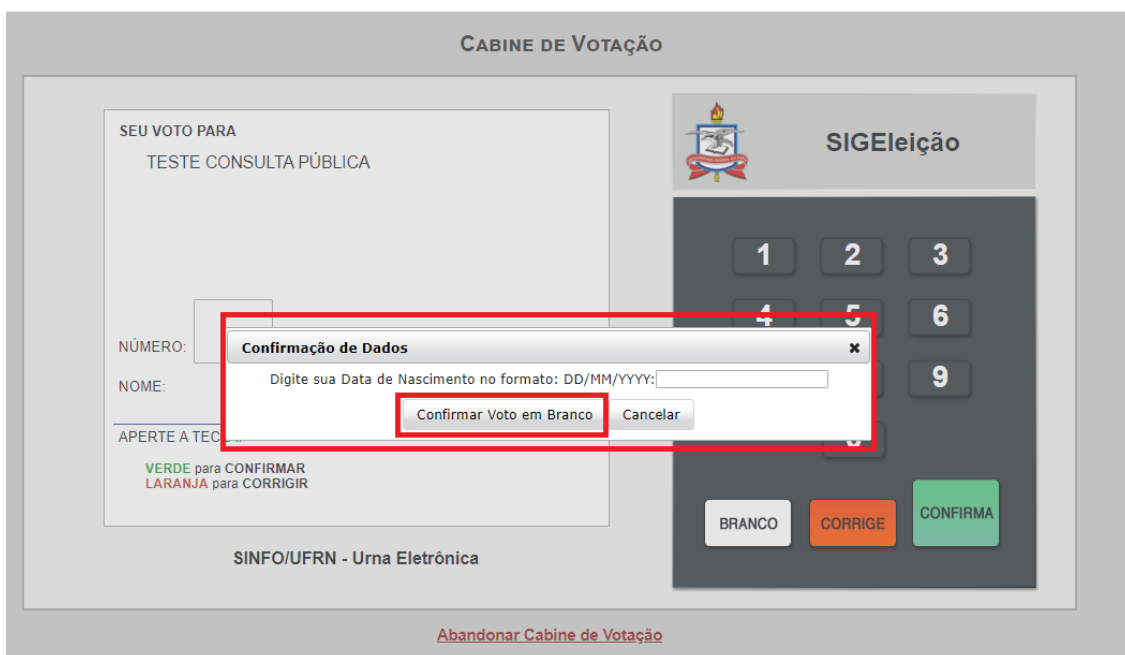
Cabine de Votação

SEU VOTO PARA

TESTE CONSULTA PÚBLICA

NÚMERO:

NOME:

APERTE A TEC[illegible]

VERDE para CONFIRMAR
LARANJA para CORRIGIR

SINFO/UFRN - Urna Eletrônica

SIGEleição

1 2 3
4 5 6
9
0

BRANCO CORRIGE CONFIRMA

Confirmação de Dados ✖

Digite sua Data de Nascimento no formato: DD/MM/YYYY:

Confirmar Voto em Branco Cancelar

Abandonar Cabine de Votação